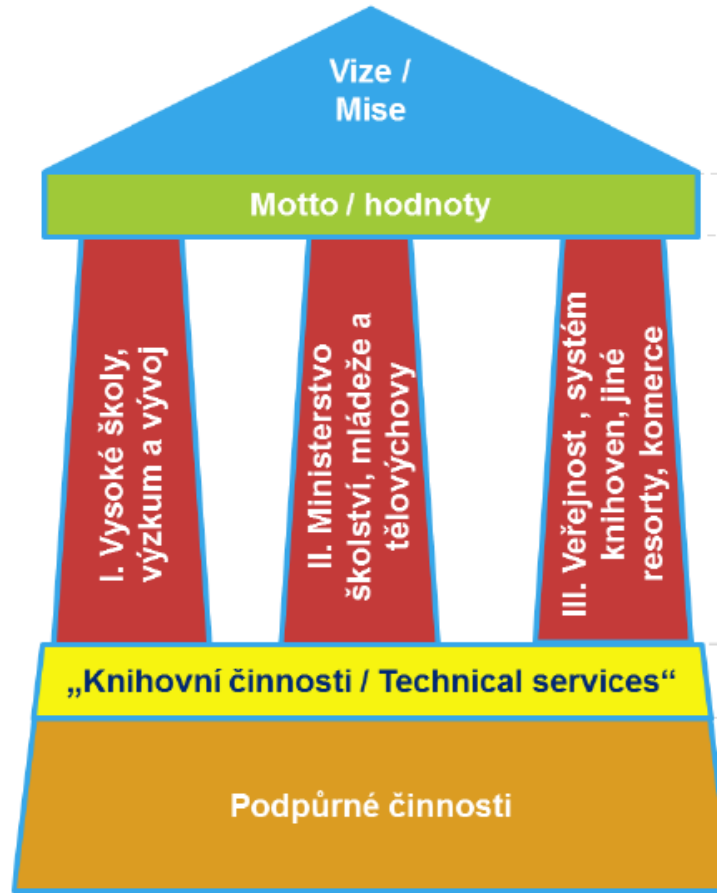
Vize / Mise

Motto / hodnoty

I. Vysoké školy, výzkum a vývoj

II. Ministerstvo školství, mládeže a tělovýchovy

III. Veřejnost , systém knihoven, jiné resorty, komerce

„Knihovní činnosti / Technical services“

Podpůrné činnosti